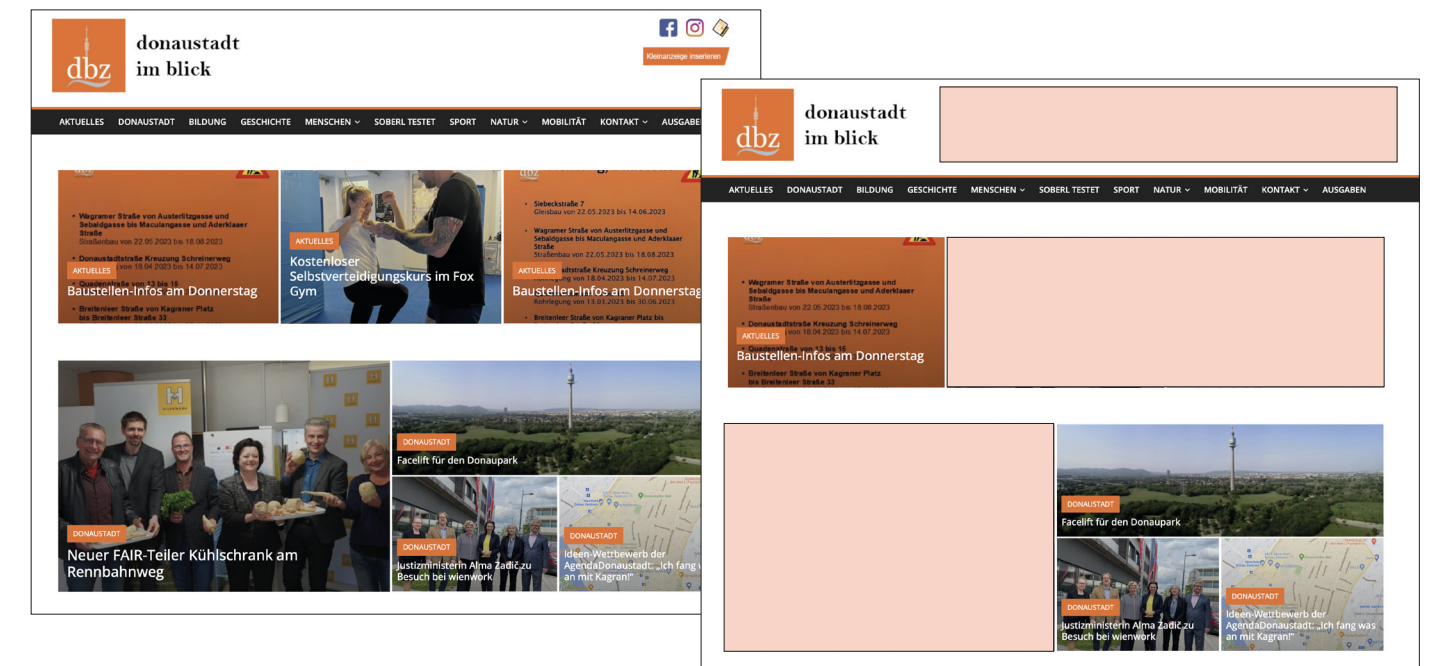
dbz
donaustadt im blick

Kleinanzeige inserieren

AKTUELLES DONAUSTADT BILDUNG GESCHICHTE MENSCHEN SOBERL TESTET SPORT NATUR MOBILITÄT KONTAKT AUSGABEN

Wagramer Straße von Austerlitzgasse und Sebaldgasse bis Maculangasse und Aderklaaer Straße
Straßenbau von 22.05.2023 bis 18.08.2023
Donaustadtstraße Kreuzung Schreinerweg
von 18.04.2023 bis 14.07.2023
Quadenstraße von 13 bis 15
Breitenleer Straße von Kagraner Platz bis Breitenleer Straße 33

AKTUELLES
Baustellen-Infos am Donnerstag

AKTUELLES
Kostenloser Selbstverteidigungskurs im Fox Gym

Siebeckstraße 7
Gleisbau von 22.05.2023 bis 14.06.2023
Wagramer Straße von Austerlitzgasse und Sebaldgasse bis Maculangasse und Aderklaaer Straße
Straßenbau von 22.05.2023 bis 18.08.2023
Donaustadtstraße Kreuzung Schreinerweg
von 18.04.2023 bis 14.07.2023
Kehrlegung von 13.03.2023 bis 30.06.2023
Breitenleer Straße von Kagraner Platz bis

AKTUELLES
Baustellen-Infos am Donnerstag

DONAUSTADT
Neuer FAIR-Teiler Kühlschrank am Rennbahnweg

DONAUSTADT
Facelift für den Donaupark

DONAUSTADT
Justizministerin Alma Zadić zu Besuch bei wienwork

DONAUSTADT
Ideen-Wettbewerb der AgendaDonaustadt: „Ich fang w an mit Kagran!"

dbz
donaustadt im blick

AKTUELLES DONAUSTADT BILDUNG GESCHICHTE MENSCHEN SOBERL TESTET SPORT NATUR MOBILITÄT KONTAKT AUSGABEN

Wagramer Straße von Austerlitzgasse und Sebaldgasse bis Maculangasse und Aderklaaer Straße
Straßenbau von 22.05.2023 bis 18.08.2023
Donaustadtstraße Kreuzung Schreinerweg
von 18.04.2023 bis 14.07.2023
Quadenstraße von 13 bis 15
Breitenleer Straße von Kagraner Platz bis Breitenleer Straße 33

AKTUELLES
Baustellen-Infos am Donnerstag

DONAUSTADT
Facelift für den Donaupark

DONAUSTADT
Justizministerin Alma Zadić zu Besuch bei wienwork

DONAUSTADT
Ideen-Wettbewerb der AgendaDonaustadt: „Ich fang was an mit Kagran!"